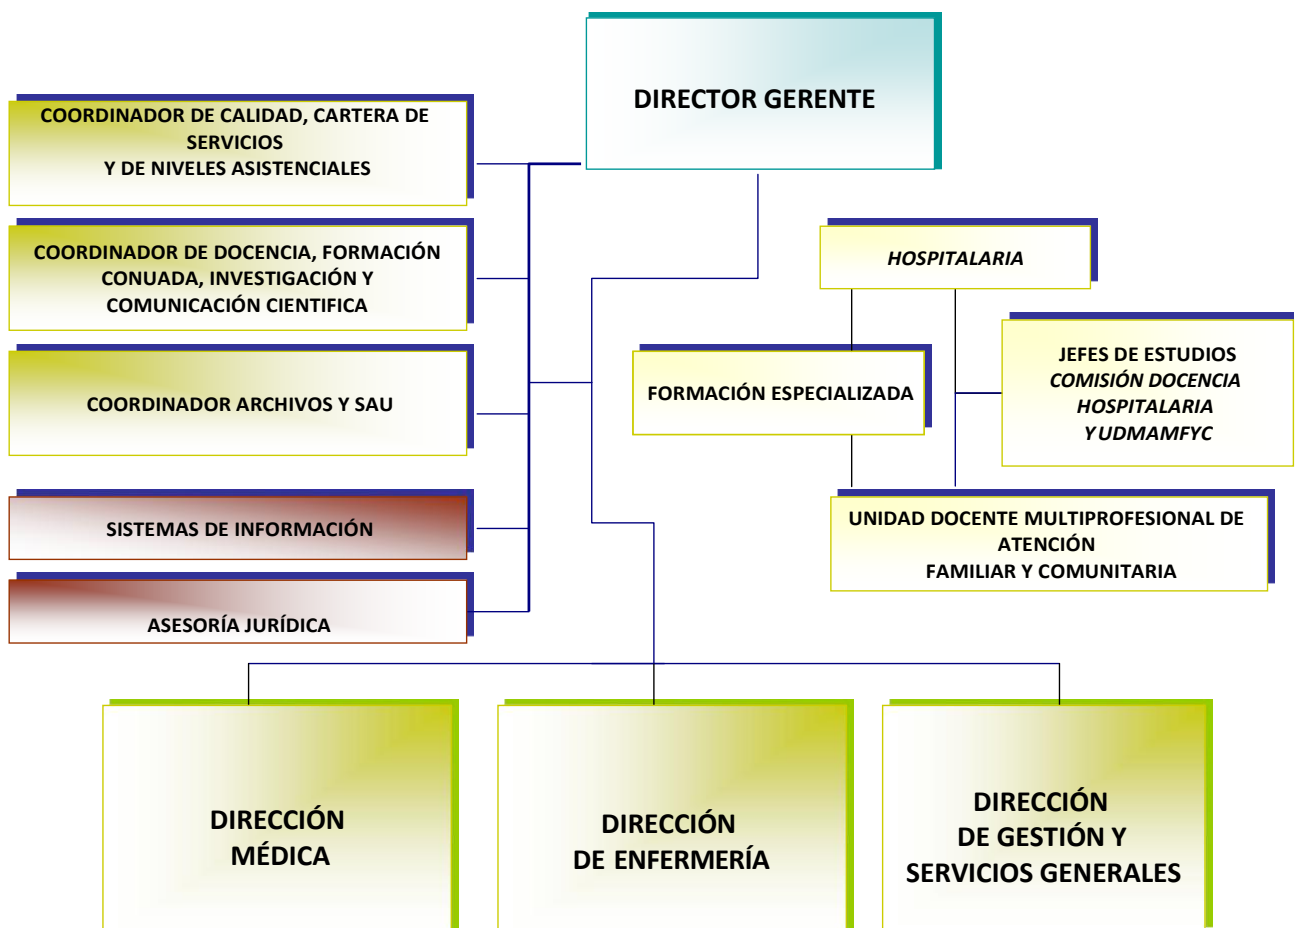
DIRECTOR GERENTE

COORDINADOR DE CALIDAD, CARTERA DE SERVICIOS
Y DE NIVELES ASISTENCIALES

COORDINADOR DE DOCENCIA, FORMACIÓN CONUADA, INVESTIGACIÓN Y COMUNICACIÓN CIENTIFICA

COORDINADOR ARCHIVOS Y SAU

SISTEMAS DE INFORMACIÓN

ASESORÍA JURÍDICA

HOSPITALARIA

FORMACIÓN ESPECIALIZADA

JEFES DE ESTUDIOS
COMISIÓN DOCENCIA
HOSPITALARIA
Y UDMAMFYC

UNIDAD DOCENTE MULTIPROFESIONAL DE ATENCIÓN
FAMILIAR Y COMUNITARIA

DIRECCIÓN MÉDICA

DIRECCIÓN DE ENFERMERÍA

DIRECCIÓN DE GESTIÓN Y SERVICIOS GENERALES